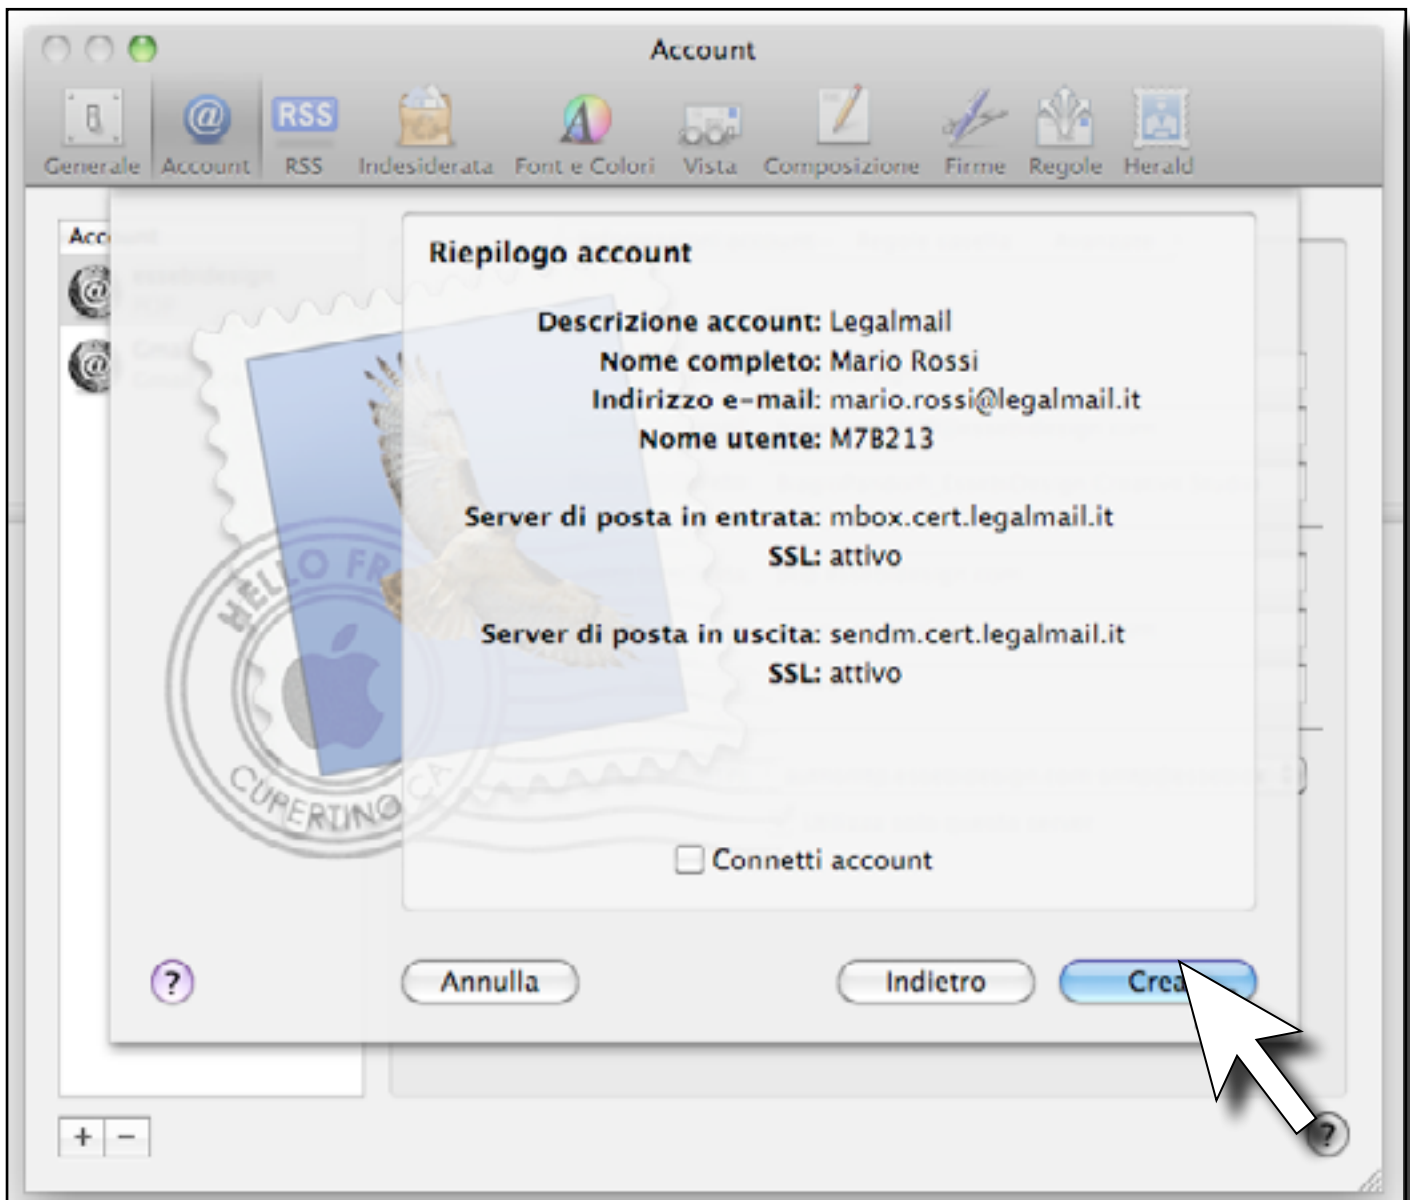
Account

Generale Account RSS Indesiderata Font e Colori Vista Composizione Firme Regole Herald

Acc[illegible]

Riepilogo account

Descrizione account: Legalmail
Nome completo: Mario Rossi
Indirizzo e-mail: mario.rossi@legalmail.it
Nome utente: M7B213

Server di posta in entrata: mbox.cert.legalmail.it
SSL: attivo

Server di posta in uscita: sendm.cert.legalmail.it
SSL: attivo

HELLO FR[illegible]
CUPERTINO CA

Connetti account

?

Annulla

Indietro

Crea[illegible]

+ −

?